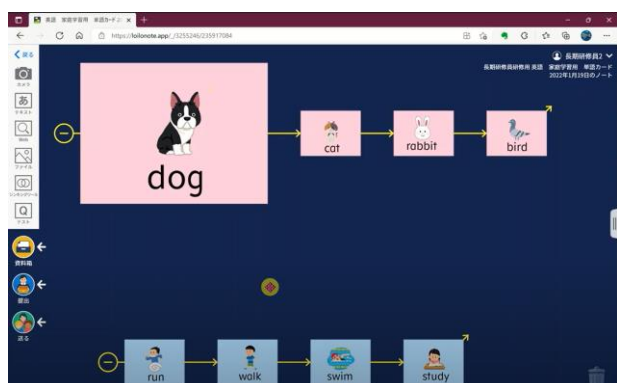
英語 家庭学習用 単語カード ×

https://loilonote.app/_/3255246/235917084

戻る

カメラ

あ

テキスト

Web

ファイル

シンキングツール

テスト

長期研修員2

長期研修員研修用 英語 家庭学習用 単語カード 2022年1月19日のノート

dog

cat

rabbit

bird

資料箱

提出

送る

run

walk

swim

study